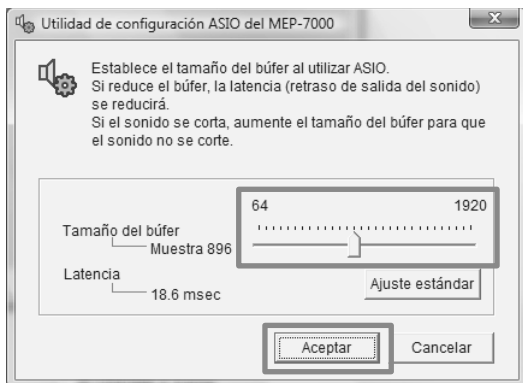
Utilidad de configuración ASIO del MEP-7000

Establece el tamaño del búfer al utilizar ASIO.
Si reduce el búfer, la latencia (retraso de salida del sonido) se reducirá.
Si el sonido se corta, aumente el tamaño del búfer para que el sonido no se corte.

Tamaño del búfer
Muestra 896

64
1920

Latencia
18.6 msec

Ajuste estándar

Aceptar
Cancelar